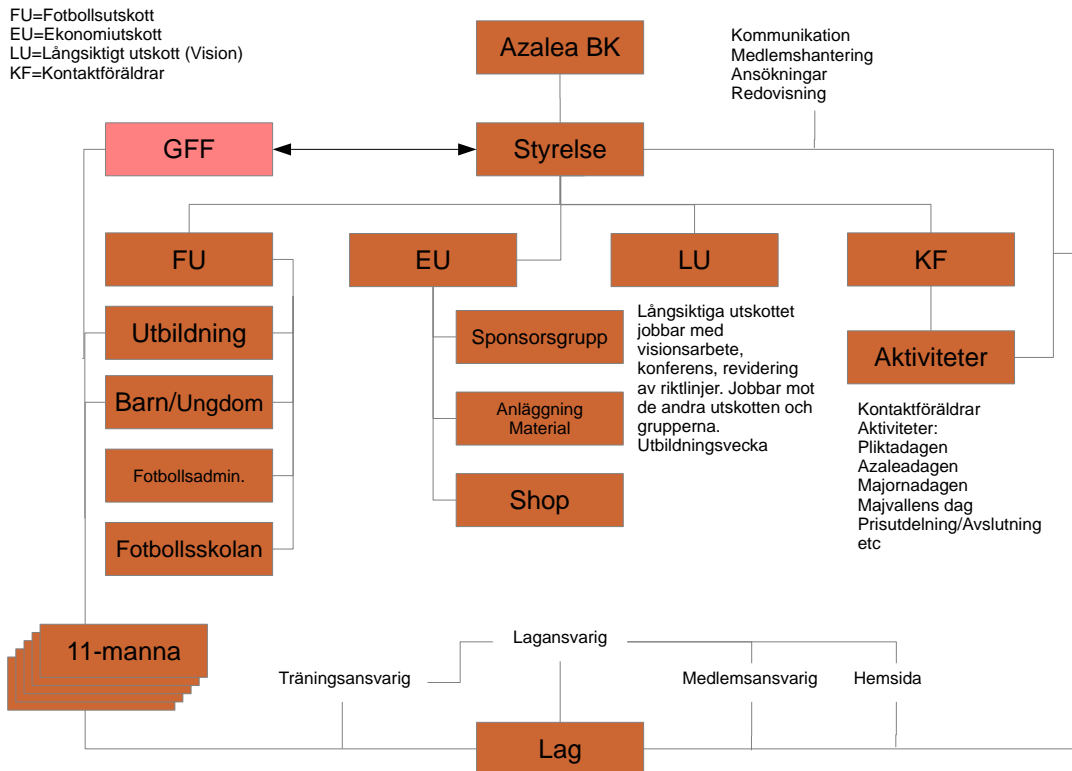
FU=Fotbollsutskott
EU=Ekonomiutskott
LU=Långsiktigt utskott (Vision)
KF=Kontaktföräldrar

Azalea BK

Kommunikation
Medlemshantering
Ansökningar
Redovisning

GFF

Styrelse

FU

EU

LU

KF

Utbildning

Barn/Ungdom

Fotbollsadmin.

Fotbollsskolan

Sponsorsgrupp

Anläggning
Material

Shop

Långsiktiga utskottet jobbar med visionsarbete, konferens, revidering av riktlinjer. Jobbar mot de andra utskotten och grupperna. Utbildningsvecka

Aktiviteter

Kontaktföräldrar
Aktiviteter:
Pliktadagen
Azaleadagen
Majornadagen
Majvallens dag
Prisutdelning/Avslutning
etc

11-manna

Lagansvarig

Träningsansvarig

Medlemsansvarig

Hemsida

Lag